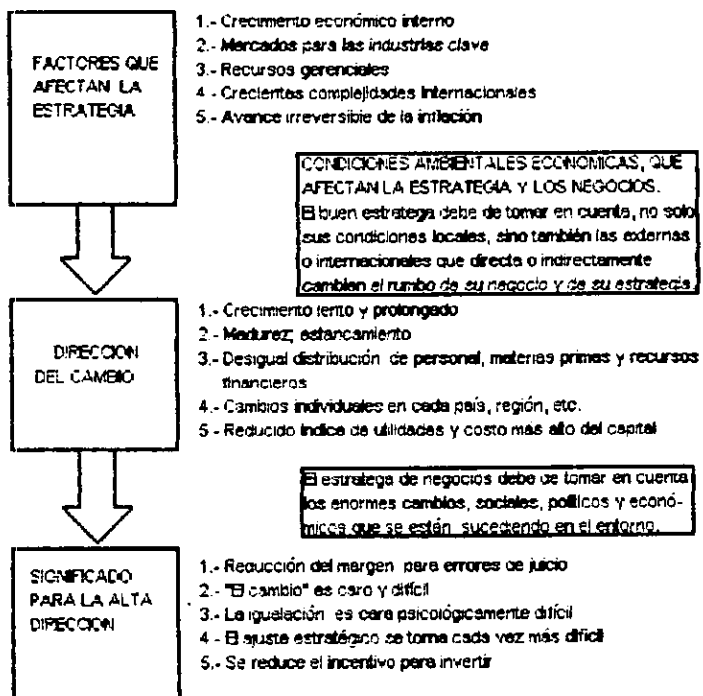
FACTORES QUE AFECTAN LA ESTRATEGIA

1.- Crecimiento económico interno
2.- Mercados para las industrias clave
3.- Recursos gerenciales
4.- Crecientes complejidades internacionales
5.- Avance irreversible de la inflación

CONDICIONES AMBIENTALES ECONOMICAS, QUE AFECTAN LA ESTRATEGIA Y LOS NEGOCIOS.
El buen estratega debe de tomar en cuenta, no solo sus condiciones locales, sino también las externas o internacionales que directa o indirectamente cambian el rumbo de su negocio y de su estrategia.

DIRECCION DEL CAMBIO

1.- Crecimiento lento y prolongado
2.- Madurez; estancamiento
3.- Desigual distribución de personal, materias primas y recursos financieros
4.- Cambios individuales en cada país, región, etc.
5.- Reducido índice de utilidades y costo mas alto del capital

El estratega de negocios debe de tomar en cuenta los enormes cambios, sociales, políticos y económicos que se están sucediendo en el entorno.

SIGNIFICADO PARA LA ALTA DIRECCION

1.- Reducción del margen para errores de juicio
2.- "El cambio" es caro y difícil
3.- La igualación es cara psicológicamente difícil
4.- El ajuste estratégico se torna cada vez más difícil
5.- Se reduce el incentivo para invertir